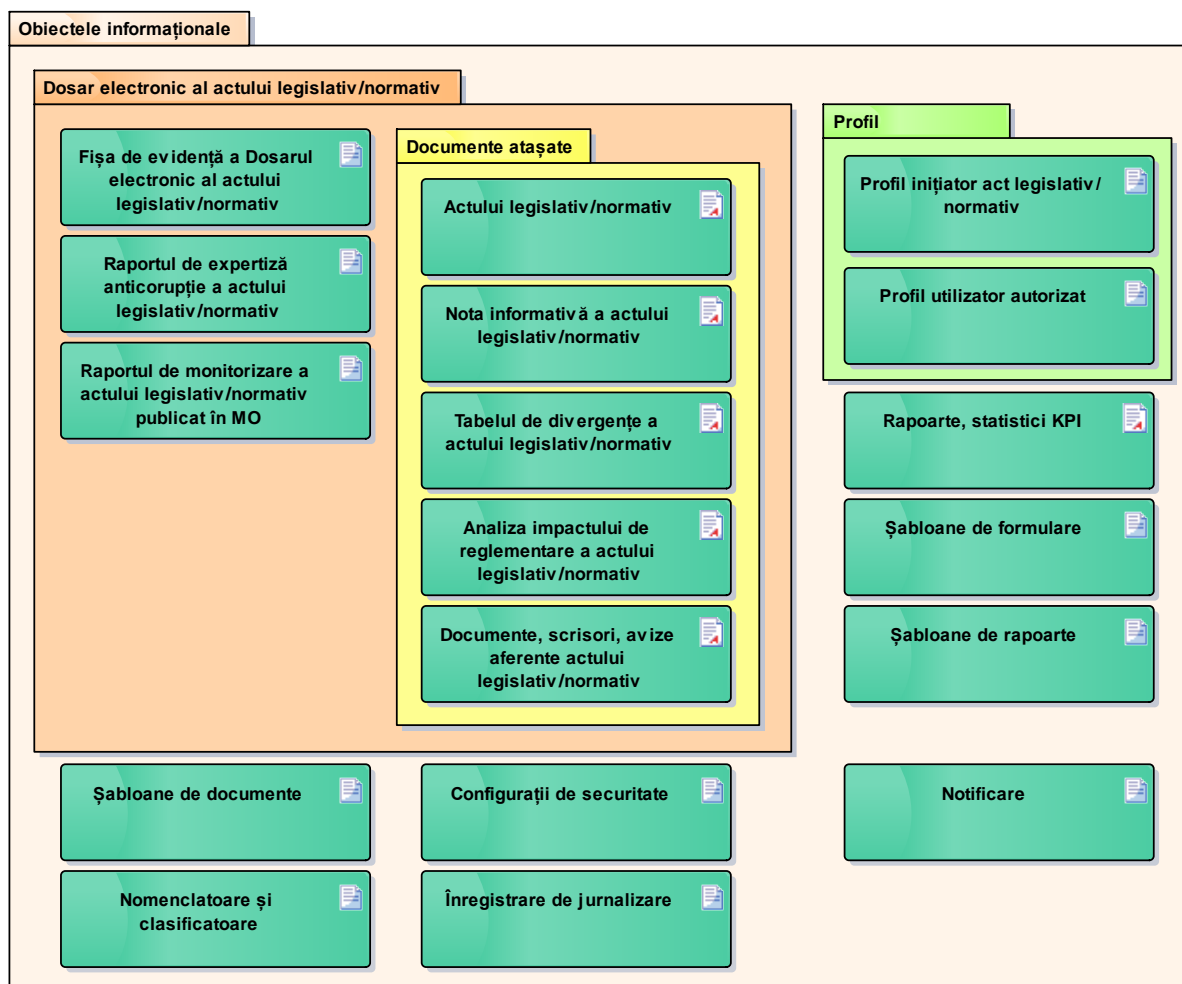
Obiectele informaționale

Dosar electronic al actului legislativ/normativ

Fișa de evidență a Dosarul electronic al actului legislativ/normativ

Raportul de expertiză anticorupție a actului legislativ/normativ

Raportul de monitorizare a actului legislativ/normativ publicat în MO

Documente atașate

Actului legislativ/normativ

Nota informativă a actului legislativ/normativ

Tabelul de divergențe a actului legislativ/normativ

Analiza impactului de reglementare a actului legislativ/normativ

Documente, scrisori, avize aferente actului legislativ/normativ

Profil

Profil inițiator act legislativ/normativ

Profil utilizator autorizat

Rapoarte, statistici KPI

Șabloane de formulare

Șabloane de rapoarte

Șabloane de documente

Configurații de securitate

Notificare

Nomenclatoare și clasificatoare

Înregistrare de jurnalizare